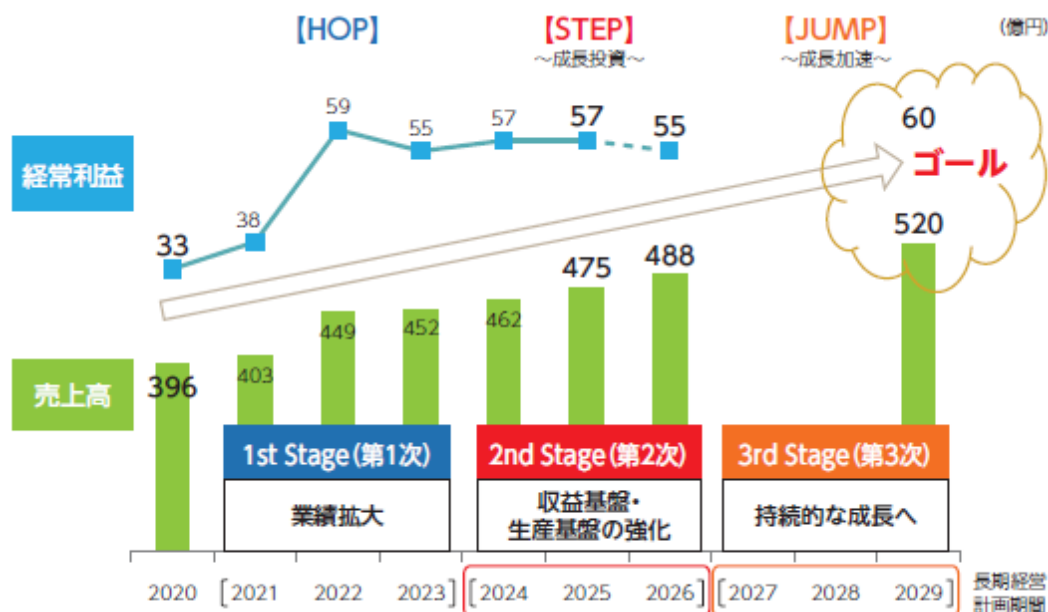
【HOP】

【STEP】
～成長投資～

【JUMP】
～成長加速～

(億円)

経常利益

33 38 59 55 57 57 55

60
ゴール

520

売上高

396 403 449 452 462 475 488

1st Stage (第1次)
業績拡大

2nd Stage (第2次)
収益基盤・生産基盤の強化

3rd Stage (第3次)
持続的な成長へ

2020 [2021 2022 2023] [2024 2025 2026] [2027 2028 2029]

長期経営
計画期間